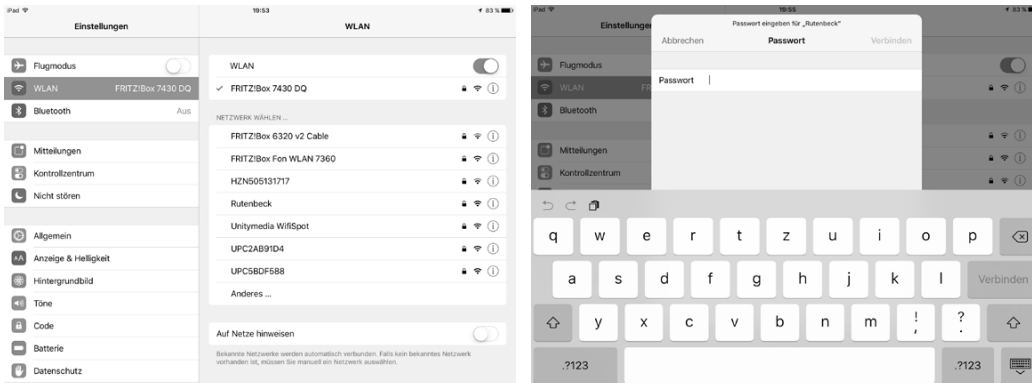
iPad
19:53
83 %
Einstellungen
WLAN

Flugmodus
WLAN FRITZ!Box 7430 DQ
Bluetooth Aus

Mitteilungen
Kontrollzentrum
Nicht stören

Allgemein
Anzeige & Helligkeit
Hintergrundbild
Töne
Code
Batterie
Datenschutz

WLAN
✓ FRITZ!Box 7430 DQ

NETZWERK WÄHLEN ...
FRITZ!Box 6320 v2 Cable
FRITZ!Box Fon WLAN 7360
HZN505131717
Rutenbeck
Unitymedia WifiSpot
UPC2AB91D4
UPC5BDF588
Anderes ...

Auf Netze hinweisen
Bekannte Netzwerke werden automatisch verbunden. Falls kein bekanntes Netzwerk vorhanden ist, müssen Sie manuell ein Netzwerk auswählen.

iPad
19:55
83 %
Einstellungen
Passwort eingeben für „Rutenbeck"
Abbrechen
Passwort
Verbinden
Flugmodus
WLAN
Bluetooth
Passwort
Mitteilungen
Kontrollzentrum

q w e r t z u i o p
a s d f g h j k l Verbinden
y x c v b n m ! , ? .
.?123 .?123